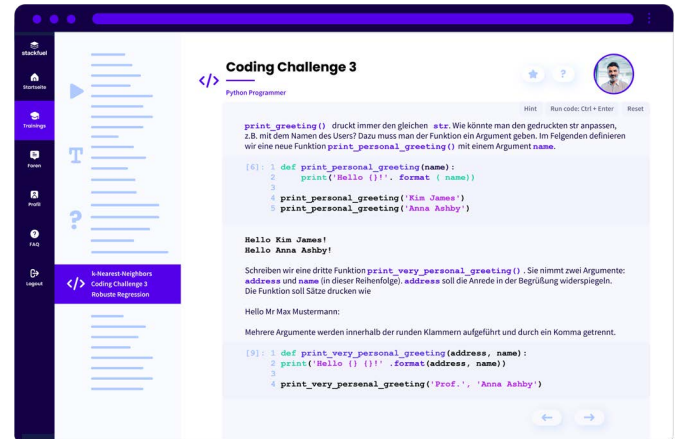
stackfuel

Startseite

Trainings

Foren

Profil

FAQ

Logout

k-Nearest-Neighbors
Coding Challenge 3
Robuste Regression

Coding Challenge 3

Python Programmer

Hint Run code: Ctrl + Enter Reset

print_greeting() druckt immer den gleichen str. Wie könnte man den gedruckten str anpassen, z.B. mit dem Namen des Users? Dazu muss man der Funktion ein Argument geben. Im Felgenden definieren wir eine neue Funktion print_personal_greeting() mit einem Argument name.

[6]: 1 def print_personal_greeting(name):
2 print('Hello {}!'. format ( name))
3
4 print_personal_greeting('Kim James')
5 print_personal_greeting('Anna Ashby')

Hello Kim James!
Hello Anna Ashby!

Schreiben wir eine dritte Funktion print_very_personal_greeting(). Sie nimmt zwei Argumente: address und name (in dieser Reihenfolge). address soll die Anrede in der Begrüßung widerspiegeln. Die Funktion soll Sätze drucken wie

Hello Mr Max Mustermann:

Mehrere Argumente werden innerhalb der runden Klammern aufgeführt und durch ein Komma getrennt.

[9]: 1 def print_very_personal_greeting(address, name):
2 print('Hello {} {}!' .format(address, name))
3
4 print_very_persenal_greeting('Prof.', 'Anna Ashby')